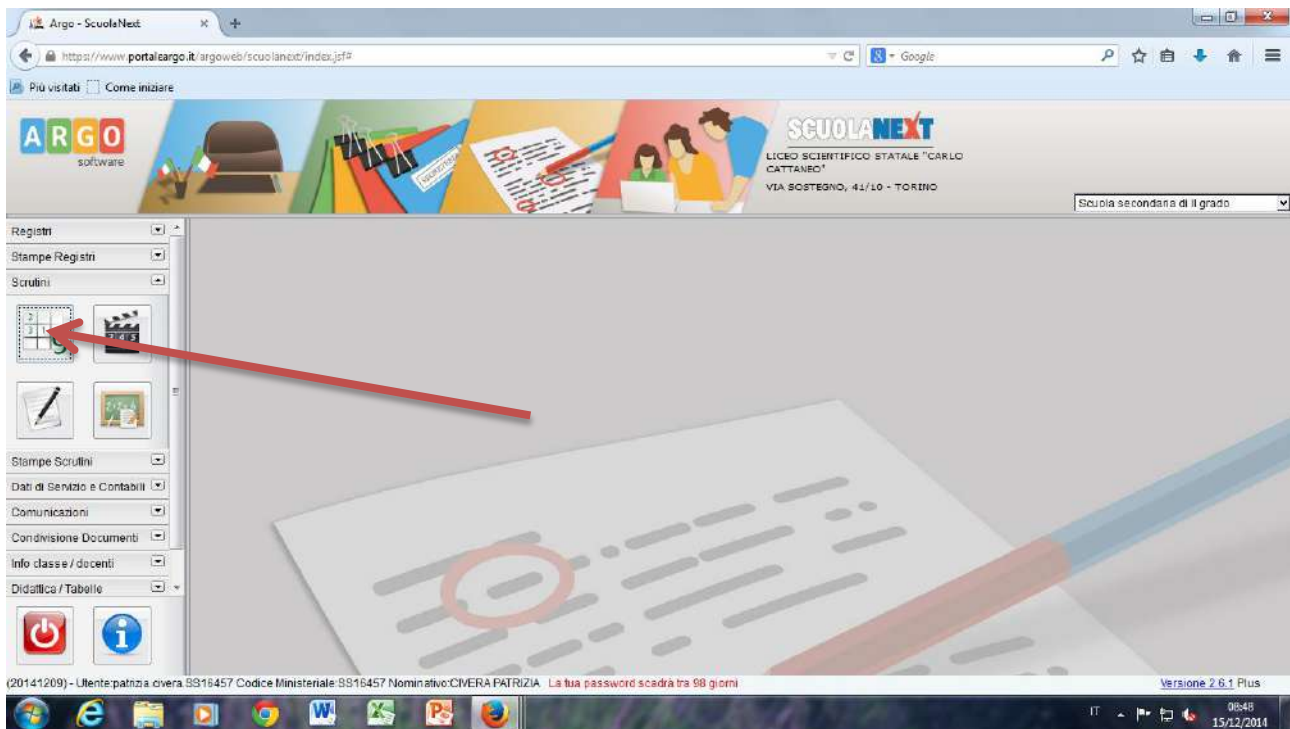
Argo - ScuolaNext ×

https://www.portaleargo.it/argoweb/scuolanext/index.jsf#

Google

Più visitati Come iniziare

ARGO software

SCUOLANEXT
LICEO SCIENTIFICO STATALE "CARLO CATTANEO"
VIA SOSTEGNO, 41/10 - TORINO

Scuola secondaria di II grado

Registri
Stampe Registri
Scrutini
Stampe Scrutini
Dati di Servizio e Contabili
Comunicazioni
Condivisione Documenti
Info classe / docenti
Didattica / Tabelle

(20141209) - Utente:patrizia.civera.SS16457 Codice Ministeriale:SS16457 Nominativo:CIVERA PATRIZIA La tua password scadrà tra 98 giorni

Versione 2.6.1 Plus

IT 08:48 15/12/2014